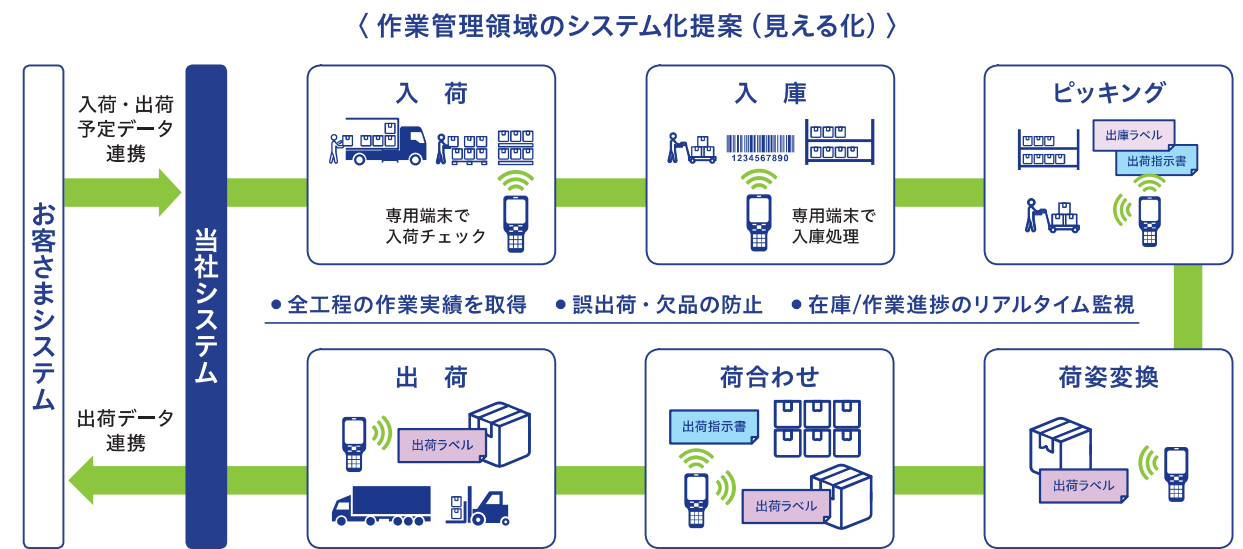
〈 作業管理領域のシステム化提案（見える化）〉

お客さまシステム

入荷・出荷予定データ連携

出荷データ連携

当社システム

入　荷

専用端末で入荷チェック

入　庫

1234567890

専用端末で入庫処理

ピッキング

出庫ラベル

出荷指示書

● 全工程の作業実績を取得　● 誤出荷・欠品の防止　● 在庫/作業進捗のリアルタイム監視

出　荷

出荷ラベル

荷合わせ

出荷指示書

出荷ラベル

荷姿変換

出荷ラベル